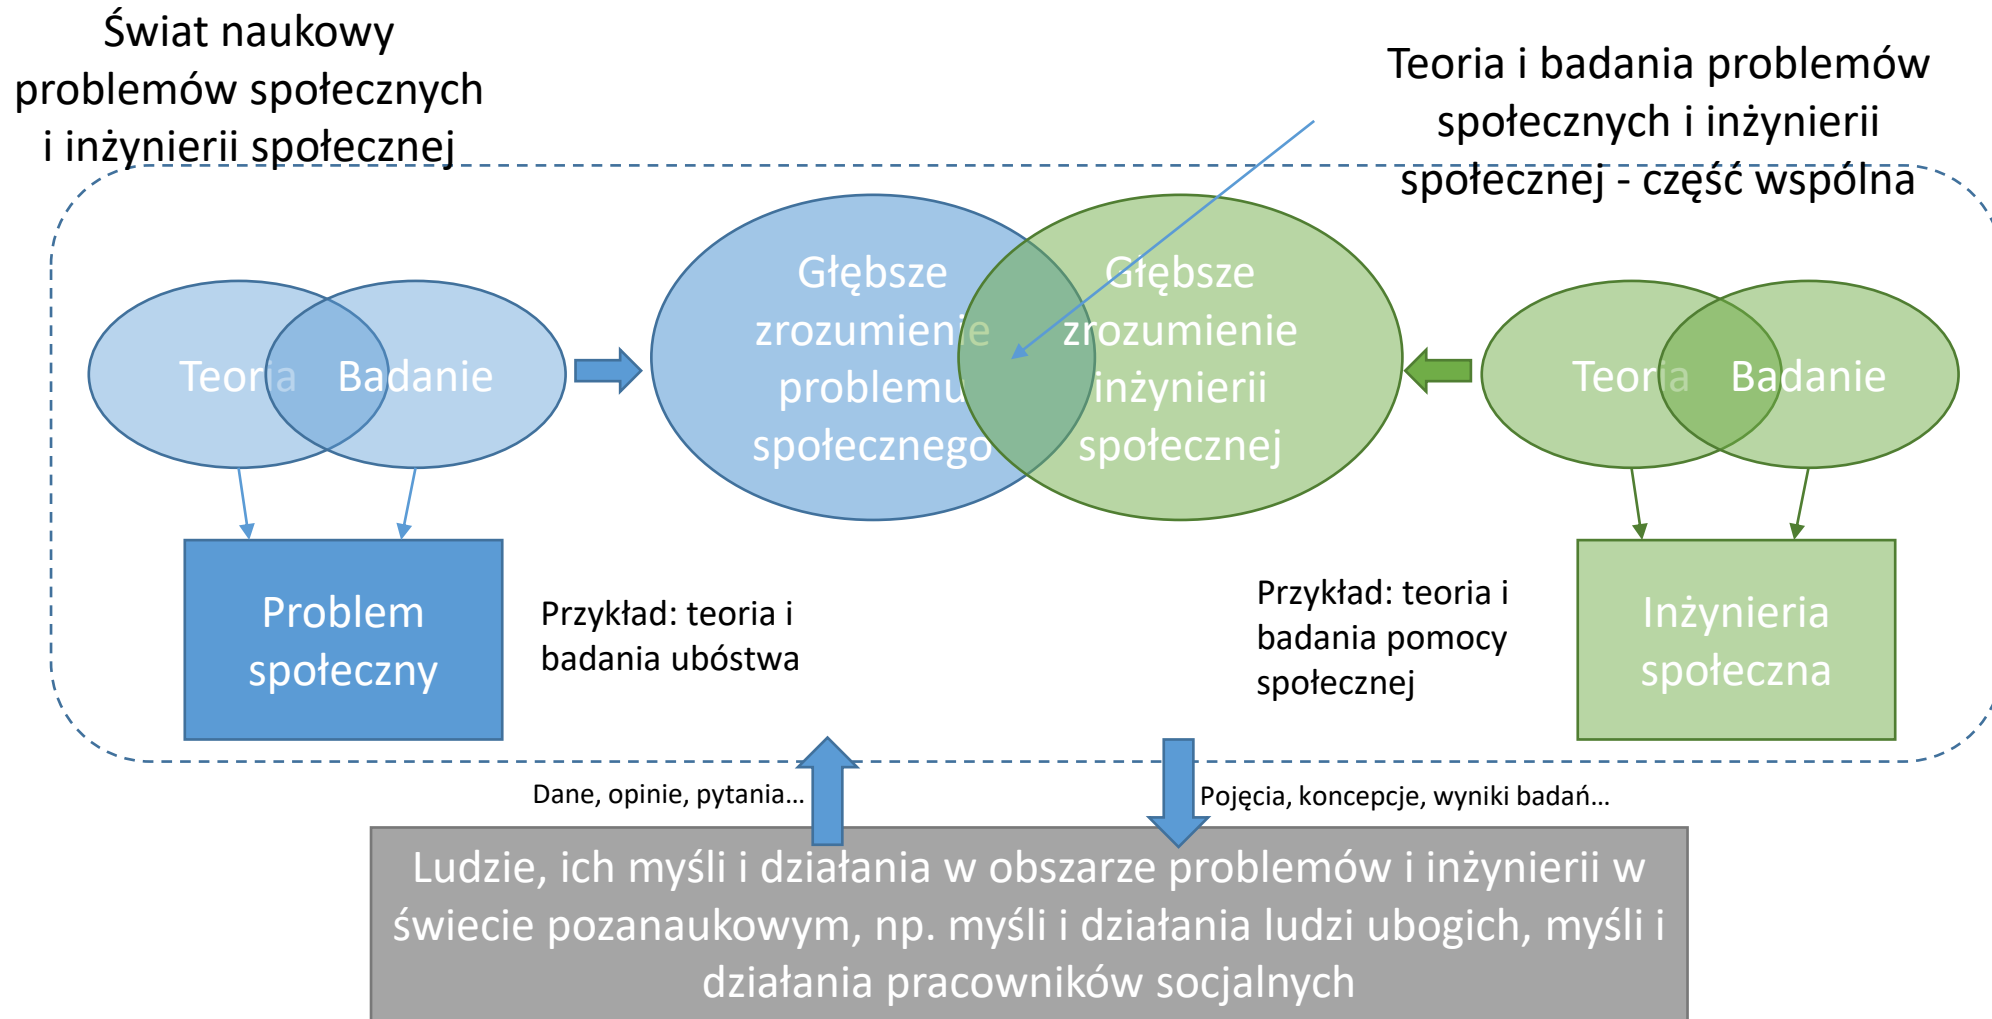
Świat naukowy problemów społecznych i inżynierii społecznej

Teoria i badania problemów społecznych i inżynierii społecznej - część wspólna

Teoria

Badanie

Głębsze zrozumienie problemu społecznego

Głębsze zrozumienie inżynierii społecznej

Teoria

Badanie

Problem społeczny

Przykład: teoria i badania ubóstwa

Przykład: teoria i badania pomocy społecznej

Inżynieria społeczna

Dane, opinie, pytania…

Pojęcia, koncepcje, wyniki badań…

Ludzie, ich myśli i działania w obszarze problemów i inżynierii w świecie pozanaukowym, np. myśli i działania ludzi ubogich, myśli i działania pracowników socjalnych